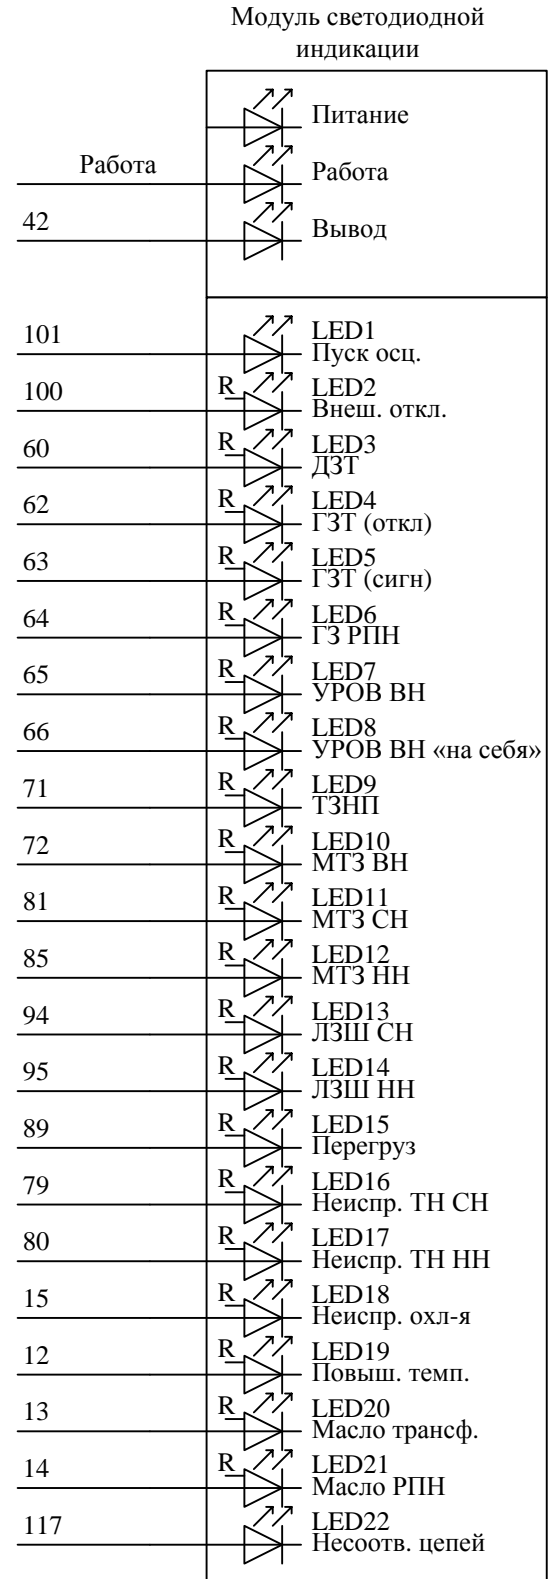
Модуль светодиодной индикации

Питание

Работа

Работа

42

Вывод

101

LED1
Пуск осц.

100

R

LED2
Внеш. откл.

60

R

LED3
ДЗТ

62

R

LED4
ГЗТ (откл)

63

R

LED5
ГЗТ (сигн)

64

R

LED6
ГЗ РПН

65

R

LED7
УРОВ ВН

66

R

LED8
УРОВ ВН «на себя»

71

R

LED9
ТЗНП

72

R

LED10
МТЗ ВН

81

R

LED11
МТЗ СН

85

R

LED12
МТЗ НН

94

R

LED13
ЛЗШ СН

95

R

LED14
ЛЗШ НН

89

R

LED15
Перегруз

79

R

LED16
Неиспр. ТН СН

80

R

LED17
Неиспр. ТН НН

15

R

LED18
Неиспр. охл-я

12

R

LED19
Повыш. темп.

13

R

LED20
Масло трансф.

14

R

LED21
Масло РПН

117

LED22
Несоотв. цепей